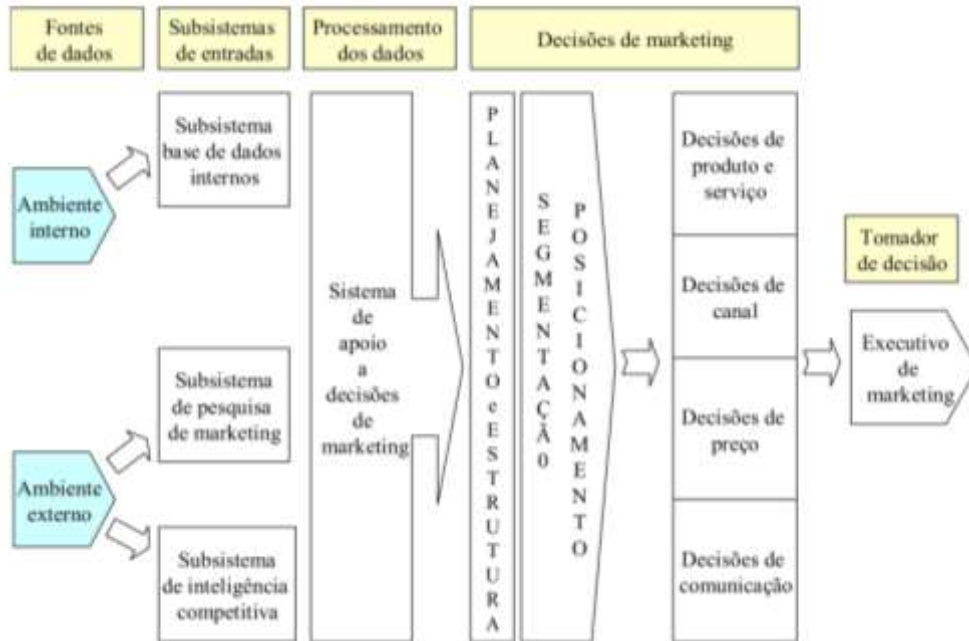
Fontes de dados

Subsistemas de entradas

Processamento dos dados

Decisões de marketing

Ambiente interno

Ambiente externo

Subsistema base de dados internos

Subsistema de pesquisa de marketing

Subsistema de inteligência competitiva

Sistema de apoio a decisões de marketing

PLANEJAMENTO e ESTRUTURA

SEGMENTAÇÃO

POSICIONAMENTO

Decisões de produto e serviço

Decisões de canal

Decisões de preço

Decisões de comunicação

Tomador de decisão

Executivo de marketing